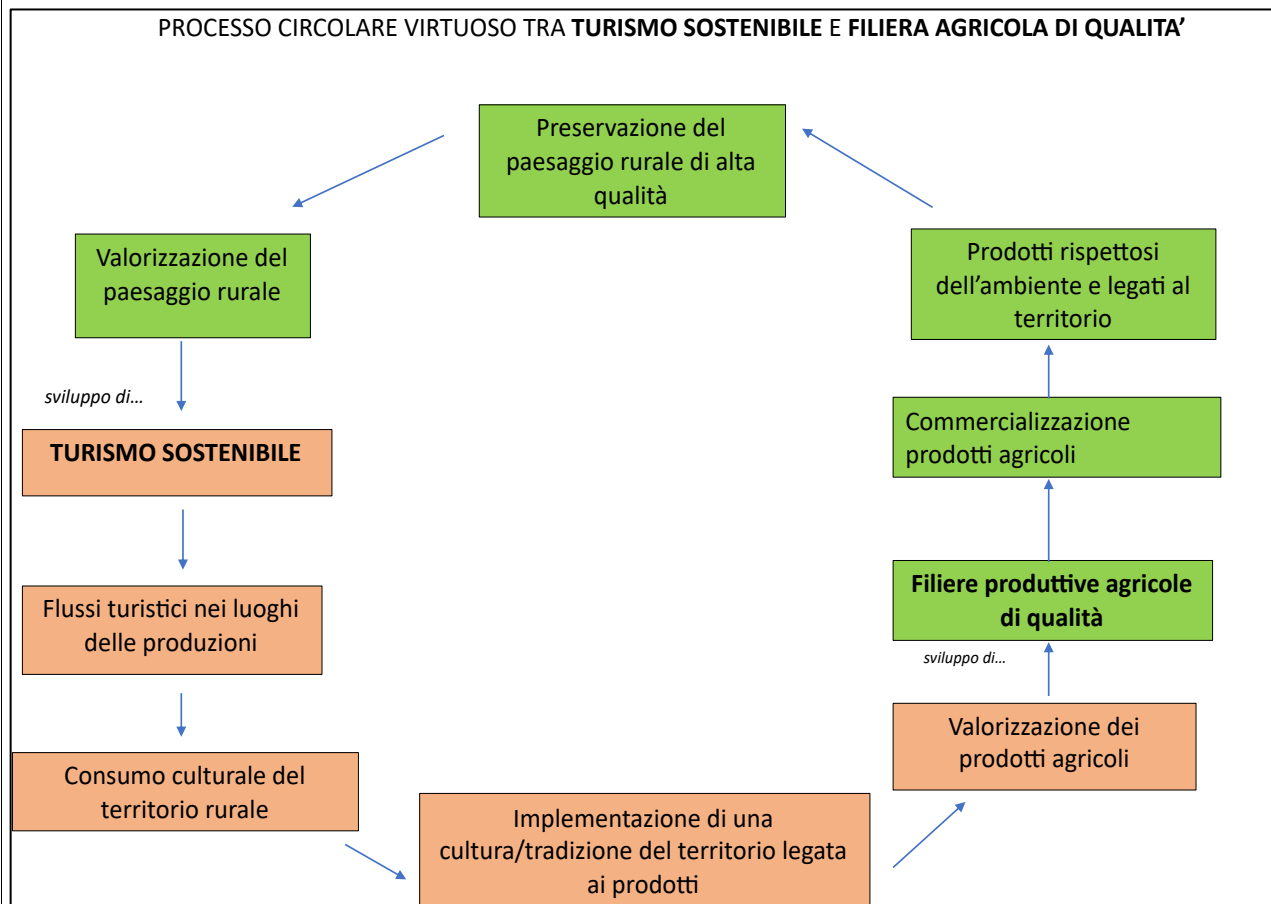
PROCESSO CIRCOLARE VIRTUOSO TRA **TURISMO SOSTENIBILE** E **FILIERA AGRICOLA DI QUALITA'**

Preservazione del paesaggio rurale di alta qualità

Valorizzazione del paesaggio rurale

*sviluppo di…*

**TURISMO SOSTENIBILE**

Flussi turistici nei luoghi delle produzioni

Consumo culturale del territorio rurale

Implementazione di una cultura/tradizione del territorio legata ai prodotti

Valorizzazione dei prodotti agricoli

*sviluppo di…*

**Filiere produttive agricole di qualità**

Commercializzazione prodotti agricoli

Prodotti rispettosi dell'ambiente e legati al territorio